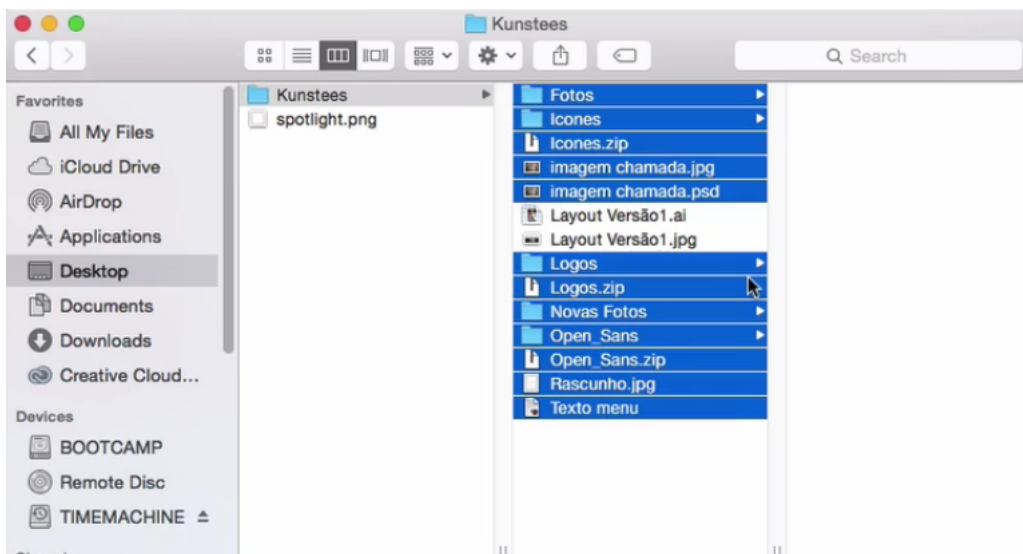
Kunstees

Search

Favorites
All My Files
iCloud Drive
AirDrop
Applications
Desktop
Documents
Downloads
Creative Cloud...

Devices
BOOTCAMP
Remote Disc
TIMEMACHINE

Kunstees
spotlight.png

Fotos
Icones
Icones.zip
imagem chamada.jpg
imagem chamada.psd
Layout Versão1.ai
Layout Versão1.jpg
Logos
Logos.zip
Novas Fotos
Open_Sans
Open_Sans.zip
Rascunho.jpg
Texto menu